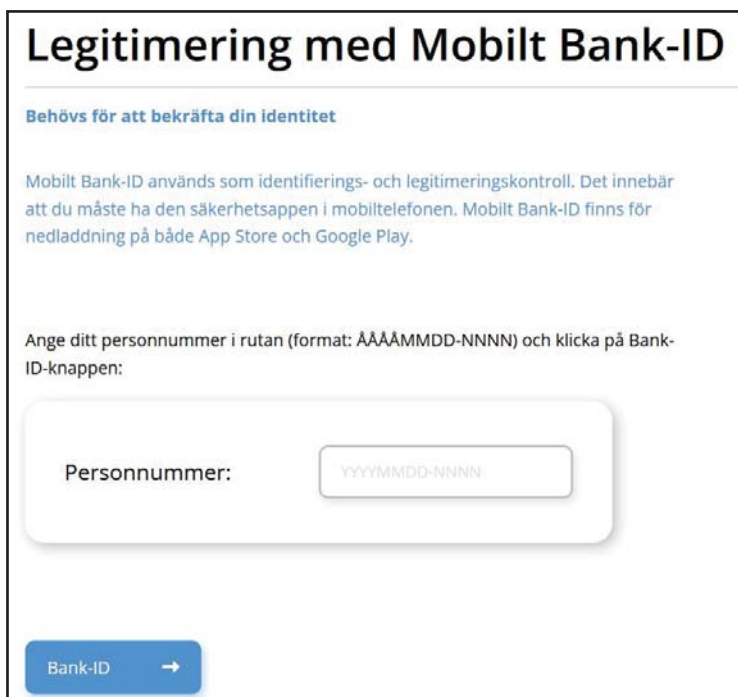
Legitimering med Mobilt Bank-ID

Behövs för att bekräfta din identitet

Mobilt Bank-ID används som identifierings- och legitimeringskontroll. Det innebär att du måste ha den säkerhetsappen i mobiltelefonen. Mobilt Bank-ID finns för nedladdning på både App Store och Google Play.

Ange ditt personnummer i rutan (format: ÅÅÅÅMMDD-NNNN) och klicka på Bank-ID-knappen:

Personnummer: YYYYMMDD-NNNN

Bank-ID →